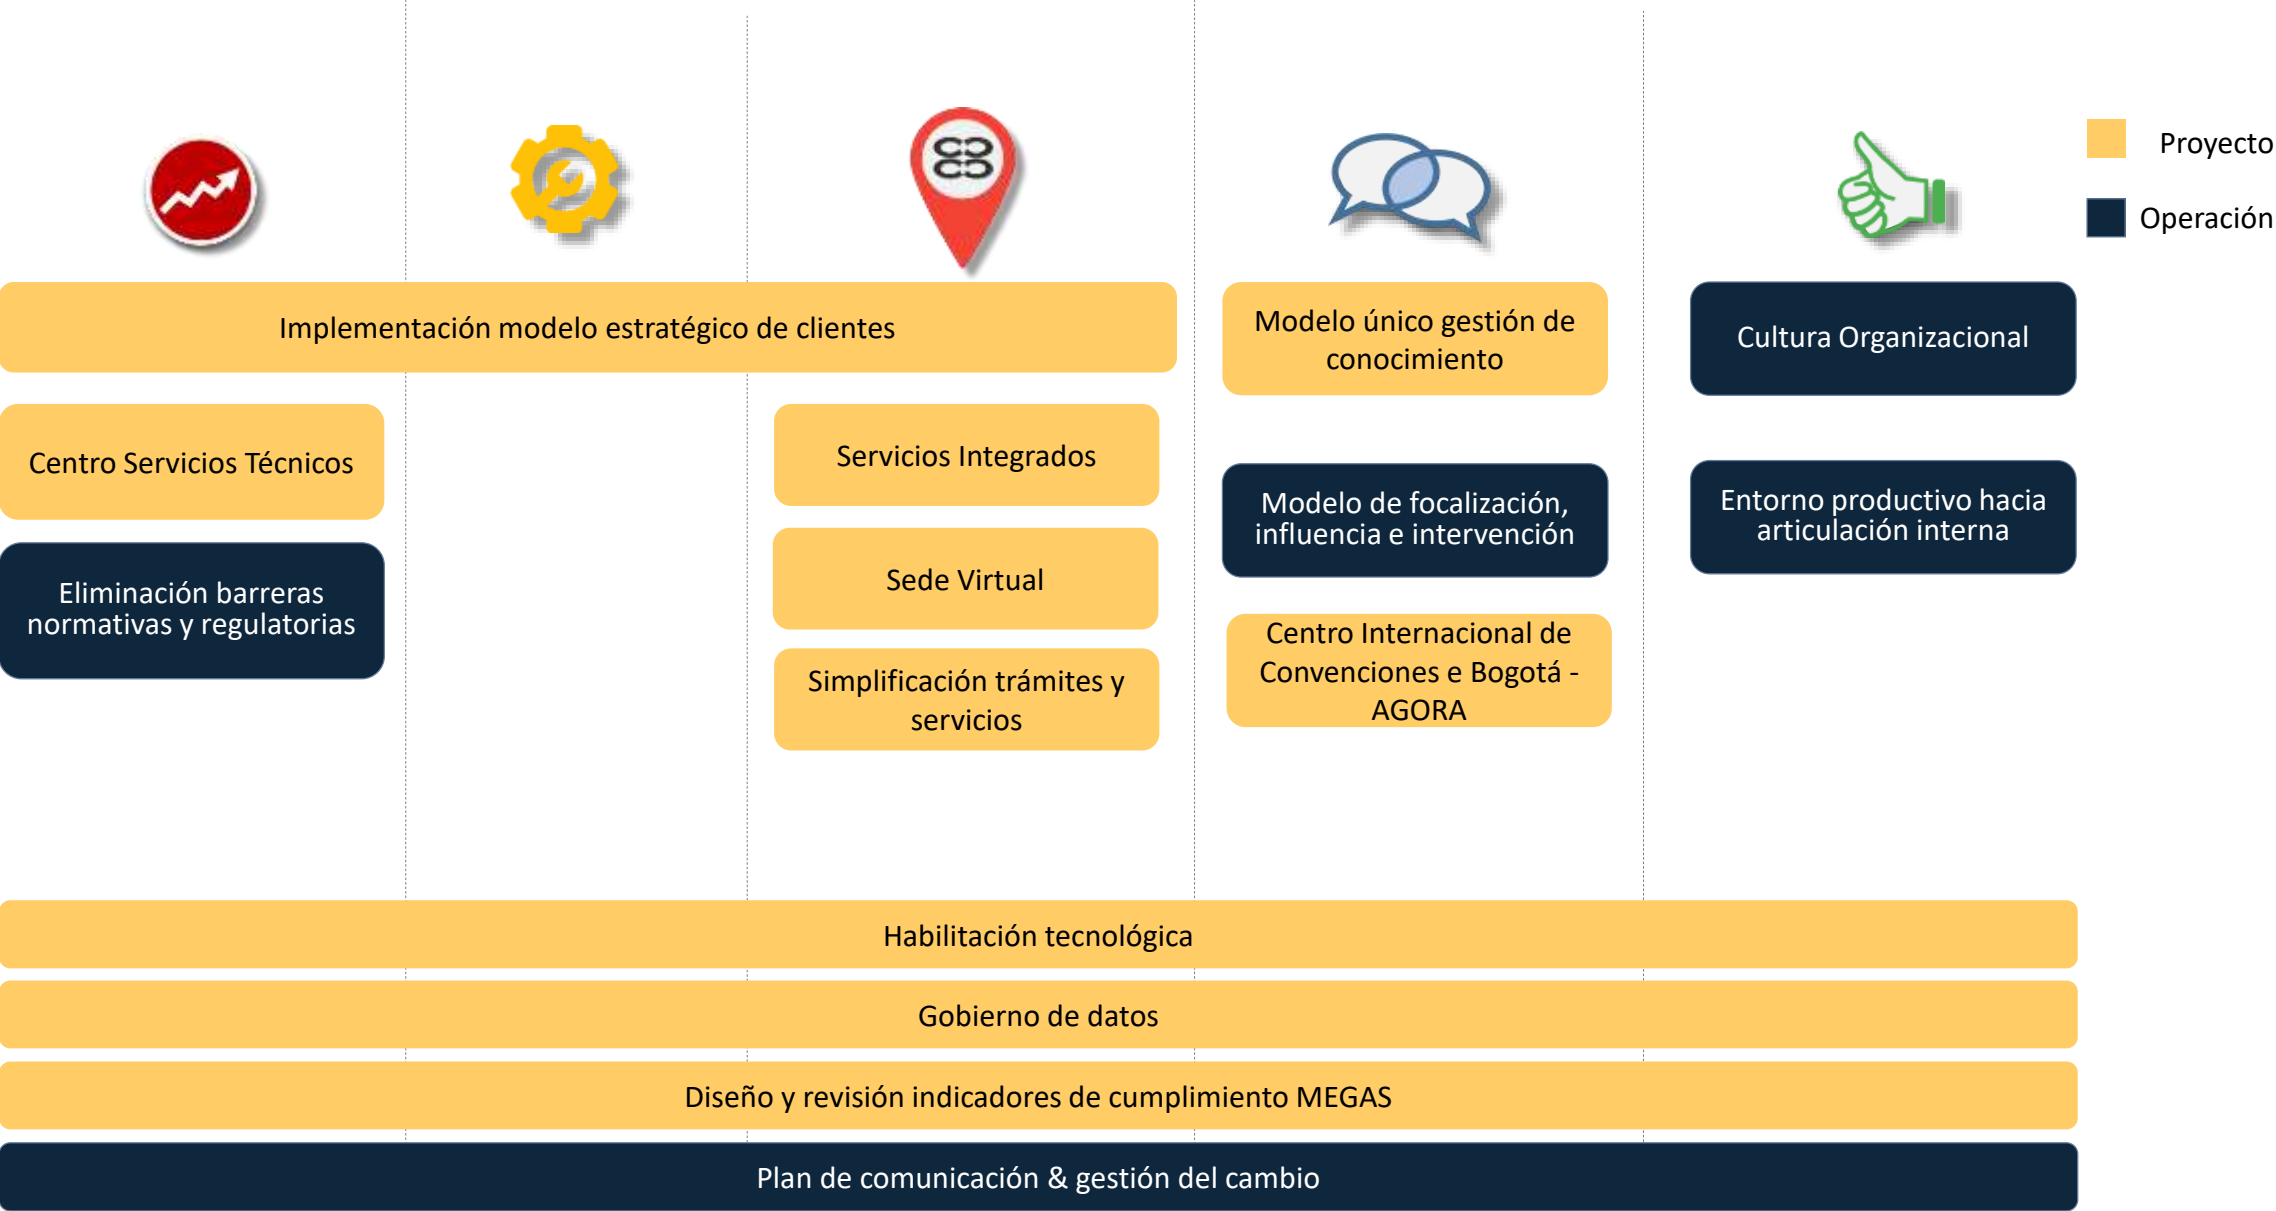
Proyecto

Operación

Implementación modelo estratégico de clientes

Modelo único gestión de conocimiento

Cultura Organizacional

Centro Servicios Técnicos

Eliminación barreras normativas y regulatorias

Servicios Integrados

Sede Virtual

Simplificación trámites y servicios

Modelo de focalización, influencia e intervención

Centro Internacional de Convenciones e Bogotá - AGORA

Entorno productivo hacia articulación interna

Habilitación tecnológica

Gobierno de datos

Diseño y revisión indicadores de cumplimiento MEGAS

Plan de comunicación & gestión del cambio